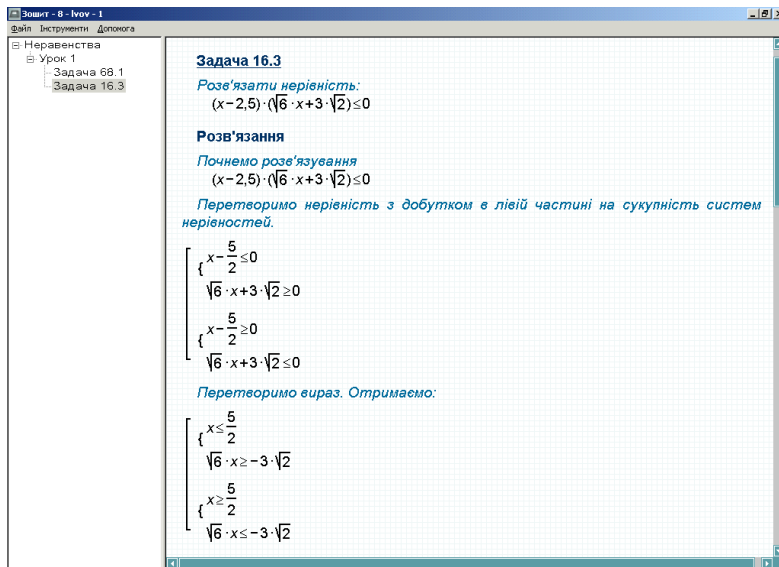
Зошит - 8 - lvov - 1

Файл Інструменти Допомога

Неравенства
Урок 1
Задача 68.1
Задача 16.3

Задача 16.3

Розв'язати нерівність:

$(x-2{,}5)\cdot(\sqrt{6}\cdot x+3\cdot\sqrt{2})\le 0$

Розв'язання

Почнемо розв'язування

$(x-2{,}5)\cdot(\sqrt{6}\cdot x+3\cdot\sqrt{2})\le 0$

Перетворимо нерівність з добутком в лівій частині на сукупність систем нерівностей.

$\left[\begin{array}{l}\begin{cases}x-\frac{5}{2}\le 0\\ \sqrt{6}\cdot x+3\cdot\sqrt{2}\ge 0\end{cases}\\ \begin{cases}x-\frac{5}{2}\ge 0\\ \sqrt{6}\cdot x+3\cdot\sqrt{2}\le 0\end{cases}\end{array}\right.$

Перетворимо вираз. Отримаємо:

$\left[\begin{array}{l}\begin{cases}x\le\frac{5}{2}\\ \sqrt{6}\cdot x\ge -3\cdot\sqrt{2}\end{cases}\\ \begin{cases}x\ge\frac{5}{2}\\ \sqrt{6}\cdot x\le -3\cdot\sqrt{2}\end{cases}\end{array}\right.$